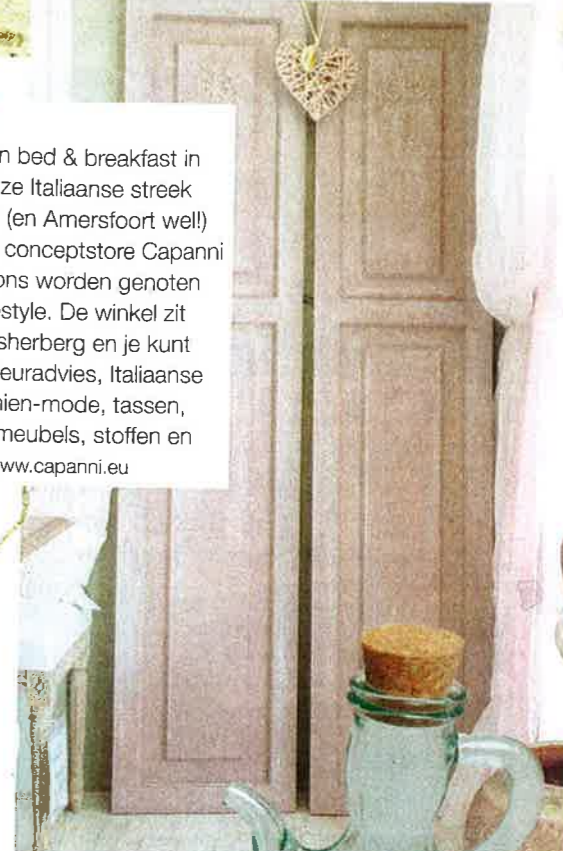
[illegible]n bed & breakfast in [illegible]ze Italiaanse streek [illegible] (en Amersfoort wel!) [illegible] conceptstore Capanni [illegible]ons worden genoten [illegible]style. De winkel zit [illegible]sherberg en je kunt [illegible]euradvies, Italiaanse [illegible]ien-mode, tassen, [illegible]meubels, stoffen en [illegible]ww.capanni.eu